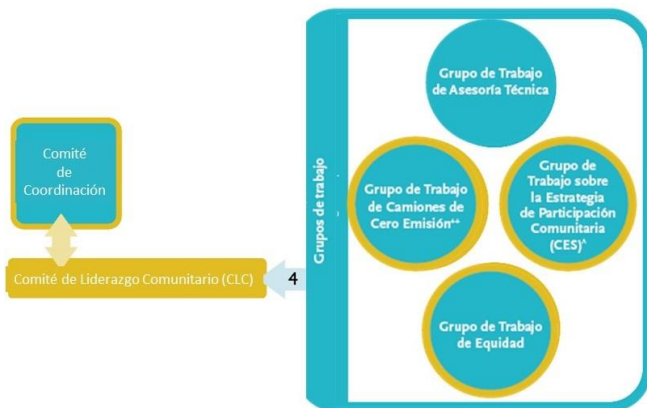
Comité de Coordinación

Comité de Liderazgo Comunitario (CLC)

4

Grupos de trabajo

Grupo de Trabajo de Asesoría Técnica

Grupo de Trabajo de Camiones de Cero Emisión++

Grupo de Trabajo sobre la Estrategia de Participación Comunitaria (CES)^

Grupo de Trabajo de Equidad